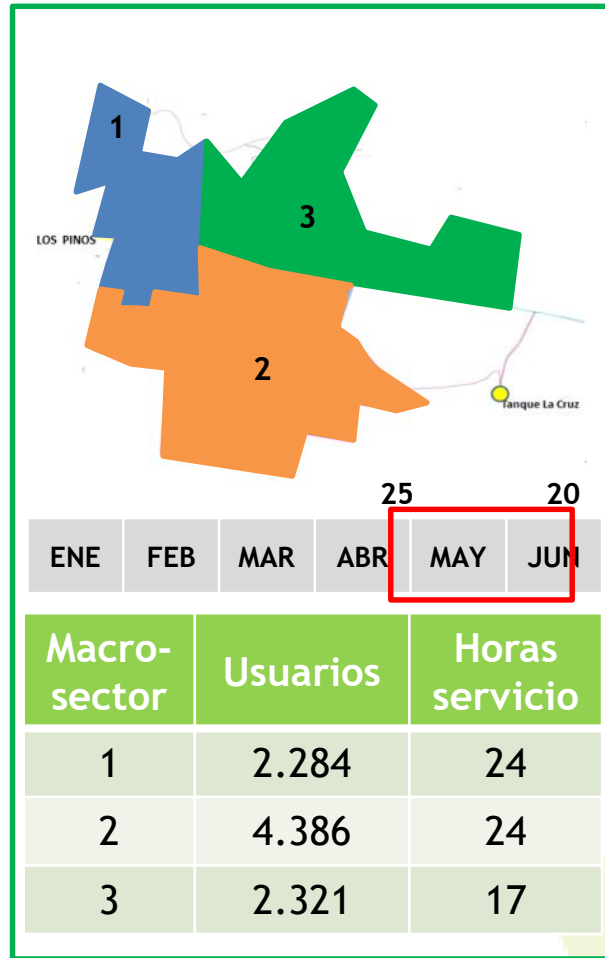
1

3

LOS PINOS

2

Tanque La Cruz

25 20

| ENE | FEB | MAR | ABR | MAY | JUN |
|---|---|---|---|---|---|

| Macro-sector | Usuarios | Horas servicio |
|---|---|---|
| 1 | 2.284 | 24 |
| 2 | 4.386 | 24 |
| 3 | 2.321 | 17 |